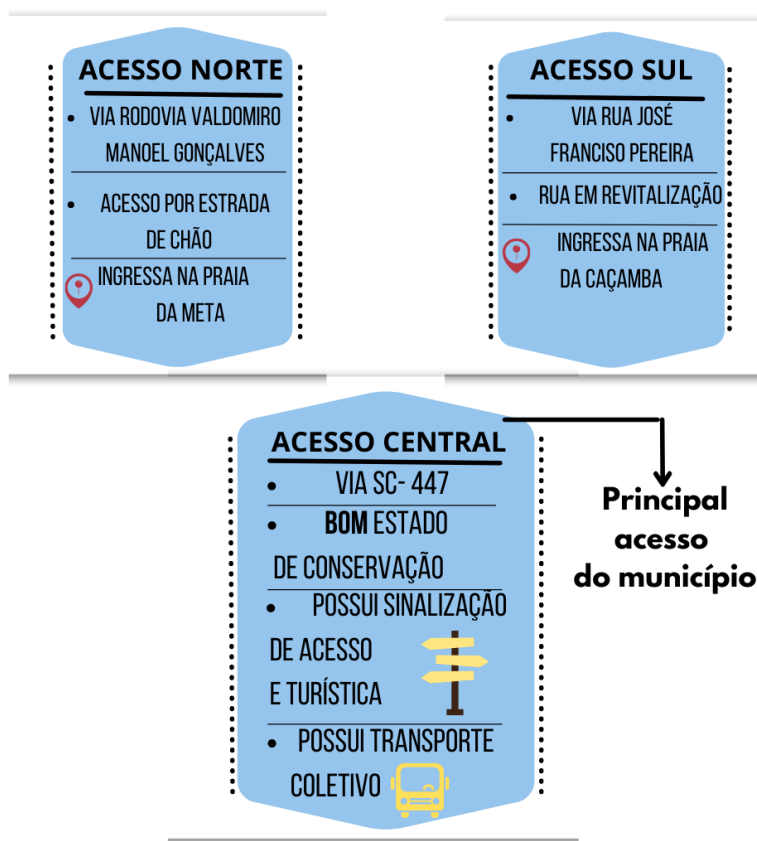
ACESSO NORTE

- VIA RODOVIA VALDOMIRO MANOEL GONÇALVES
- ACESSO POR ESTRADA DE CHÃO

INGRESSA NA PRAIA DA META

ACESSO SUL

- VIA RUA JOSÉ FRANCISCO PEREIRA
- RUA EM REVITALIZAÇÃO

INGRESSA NA PRAIA DA CAÇAMBA

ACESSO CENTRAL

- VIA SC- 447
- BOM ESTADO DE CONSERVAÇÃO
- POSSUI SINALIZAÇÃO DE ACESSO E TURÍSTICA
- POSSUI TRANSPORTE COLETIVO

Principal acesso do município